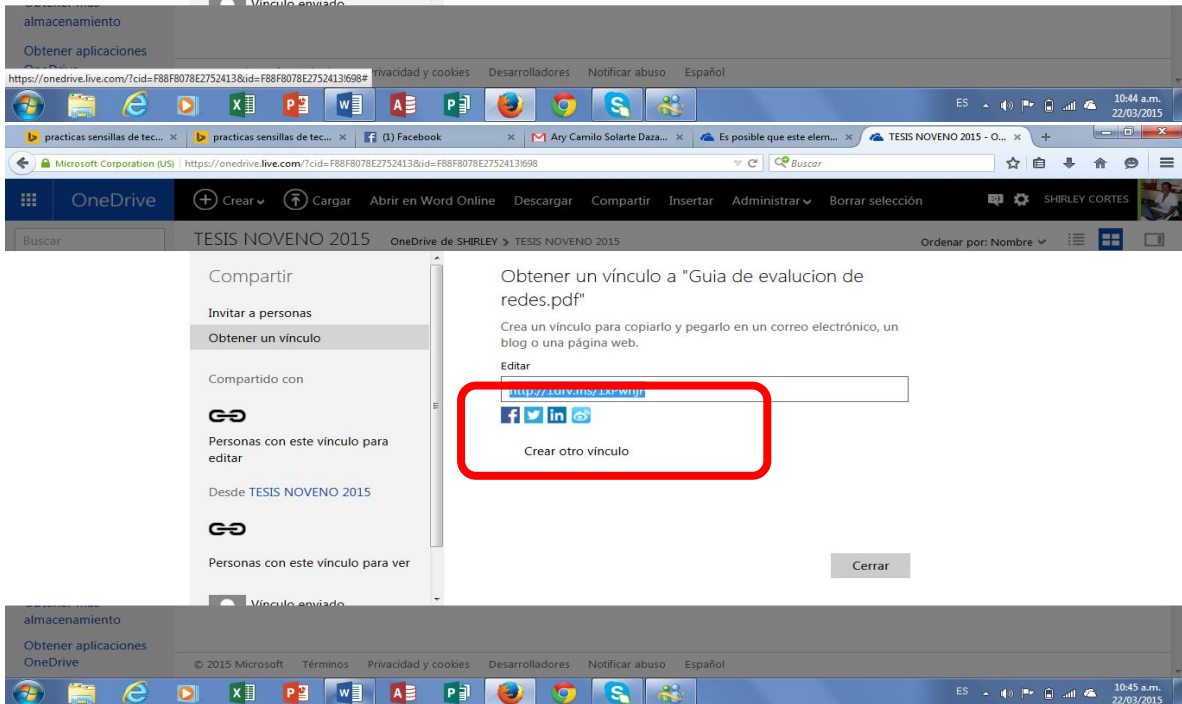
almacenamiento

Obtener aplicaciones

https://onedrive.live.com/?cid=F88F8078E2752413&id=F88F8078E2752413!698#

Privacidad y cookies Desarrolladores Notificar abuso Español

ES 10:44 a.m. 22/03/2015

practicas sensillas de tec... × practicas sensillas de tec... × (1) Facebook × Ary Camilo Solarte Daza... × Es posible que este elem... × TESIS NOVENO 2015 - O... × +

Microsoft Corporation (US) https://onedrive.live.com/?cid=F88F8078E2752413&id=F88F8078E2752413!698 Buscar

OneDrive Crear Cargar Abrir en Word Online Descargar Compartir Insertar Administrar Borrar selección SHIRLEY CORTES

Buscar TESIS NOVENO 2015 OneDrive de SHIRLEY > TESIS NOVENO 2015 Ordenar por: Nombre

Compartir

Invitar a personas

Obtener un vínculo

Compartido con

Personas con este vínculo para editar

Desde TESIS NOVENO 2015

Personas con este vínculo para ver

Vínculo enviado

Obtener un vínculo a "Guia de evalucion de redes.pdf"

Crea un vínculo para copiarlo y pegarlo en un correo electrónico, un blog o una página web.

Editar

http://1drv.ms/1xPwhjr

Crear otro vínculo

Cerrar

almacenamiento

Obtener aplicaciones OneDrive

© 2015 Microsoft Términos Privacidad y cookies Desarrolladores Notificar abuso Español

ES 10:45 a.m. 22/03/2015